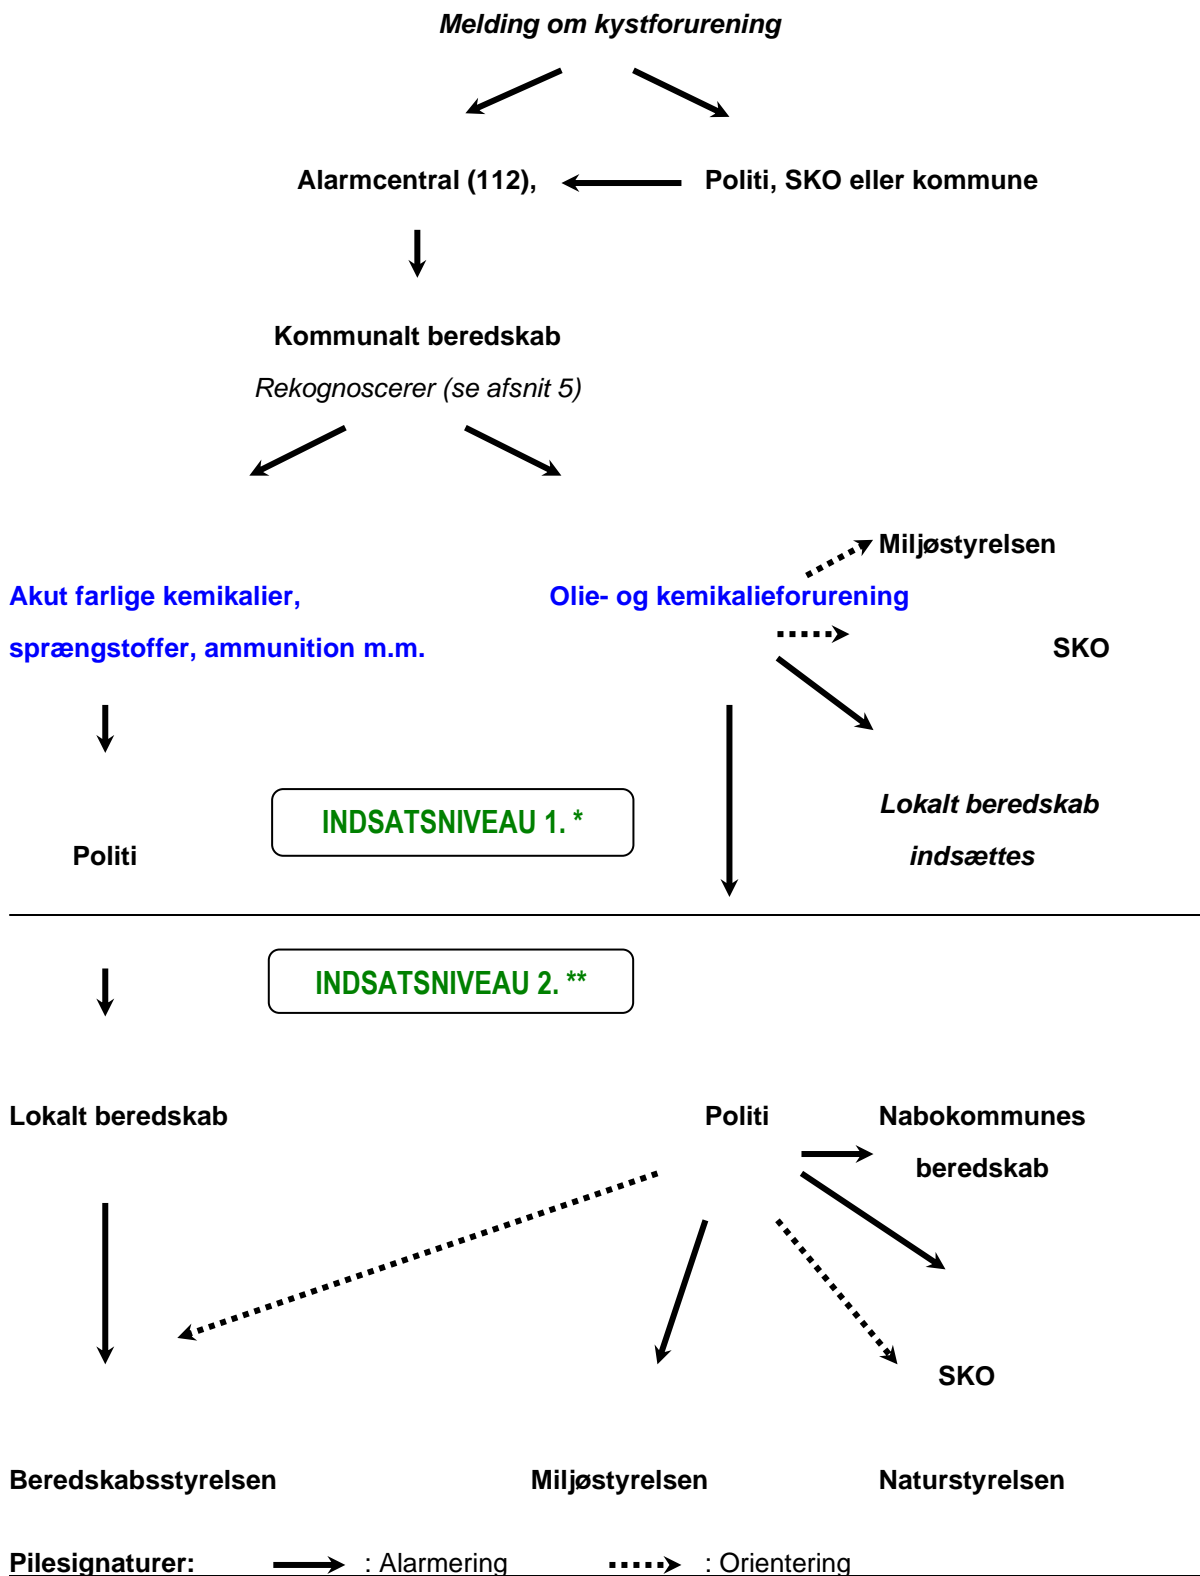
Melding om kystforurening

Alarmcentral (112),

Politi, SKO eller kommune

Kommunalt beredskab

Rekognoscerer (se afsnit 5)

Miljøstyrelsen

Akut farlige kemikalier, sprængstoffer, ammunition m.m.

Olie- og kemikalieforurening

SKO

Lokalt beredskab indsættes

INDSATSNIVEAU 1. *

Politi

INDSATSNIVEAU 2. **

Lokalt beredskab

Politi

Nabokommunes beredskab

SKO

Beredskabsstyrelsen

Miljøstyrelsen

Naturstyrelsen

Pilesignaturer: : Alarmering : Orientering